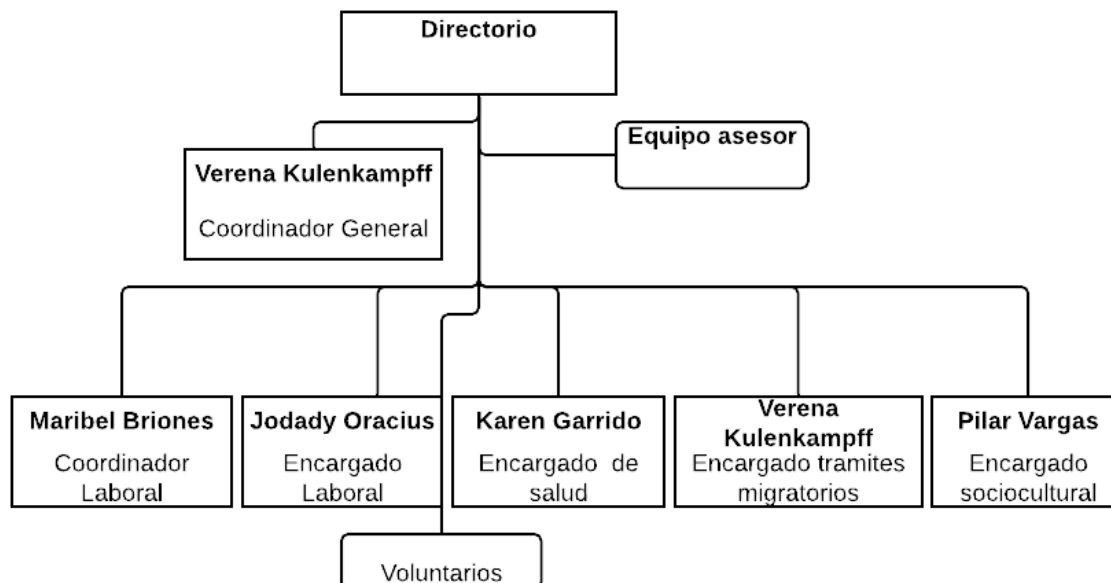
Directorio

Verena Kulenkampff
Coordinador General

Equipo asesor

Maribel Briones
Coordinador Laboral

Jodady Oracius
Encargado Laboral

Karen Garrido
Encargado de salud

Verena Kulenkampff
Encargado tramites migratorios

Pilar Vargas
Encargado sociocultural

Voluntarios